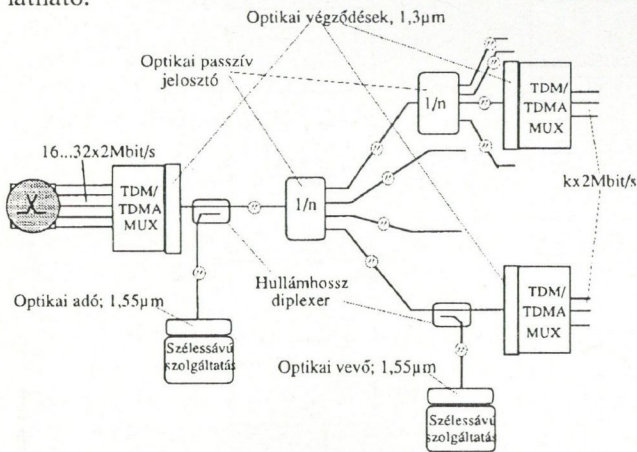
látható:

Optikai végződések, 1,3µm

Optikai passzív jelosztó

1/n

TDM/ TDMA MUX

16...32x2Mbit/s

X

TDM/ TDMA MUX

1/n

kx2Mbit/s

Hullámhossz diplexer

TDM/ TDMA MUX

Optikai adó; 1,55µm

Szélessávú szolgáltatás

Optikai vevő; 1,55µm

Szélessávú szolgáltatás